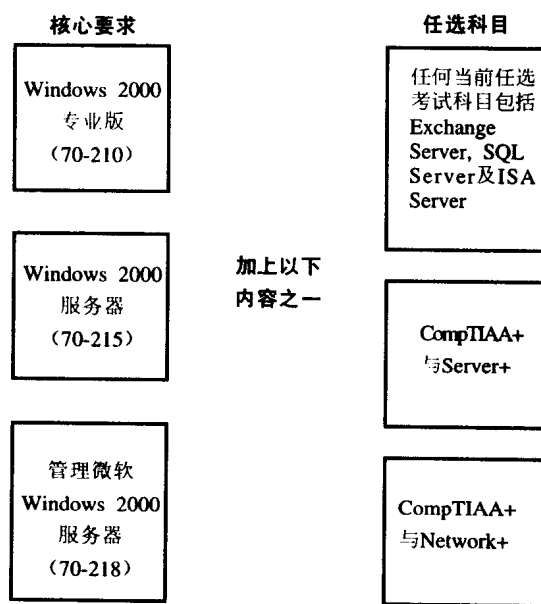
核心要求

Windows 2000
专业版
(70-210)

Windows 2000
服务器
(70-215)

管理微软
Windows 2000
服务器
(70-218)

加上以下
内容之一

任选科目

任何当前任选考试科目包括 Exchange Server, SQL Server及ISA Server

CompTIAA+
与Server+

CompTIAA+
与Network+